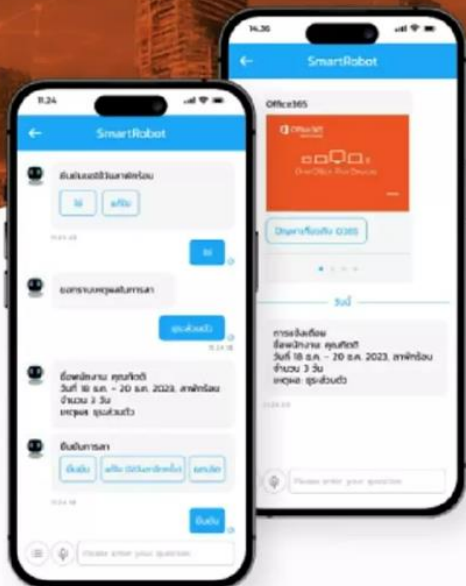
14:30

SmartRobot

Office365

Office 365

One Office. Five Devices.

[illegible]

วันนี้

การแจ้งเตือน
ชื่อพนักงาน คุณศักดิ์ดา
วันที่ 18 ธ.ค. – 20 ธ.ค. 2023, ลาพักร้อน
จำนวน 3 วัน
เหตุผล ธุระส่วนตัว

Please enter your question

11:24

SmartRobot

ยืนยันขอใช้วันลาพักร้อน

ใช่

แก้ไข

ใช่

ระบุสาเหตุหรือเหตุผลการลา

ธุระส่วนตัว

ชื่อพนักงาน คุณศักดิ์ดา
วันที่ 18 ธ.ค. – 20 ธ.ค. 2023, ลาพักร้อน
จำนวน 3 วัน
เหตุผล ธุระส่วนตัว

ยืนยันการลา

ยืนยัน

แก้ไข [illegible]

ยกเลิก

ยืนยัน

Please enter your question